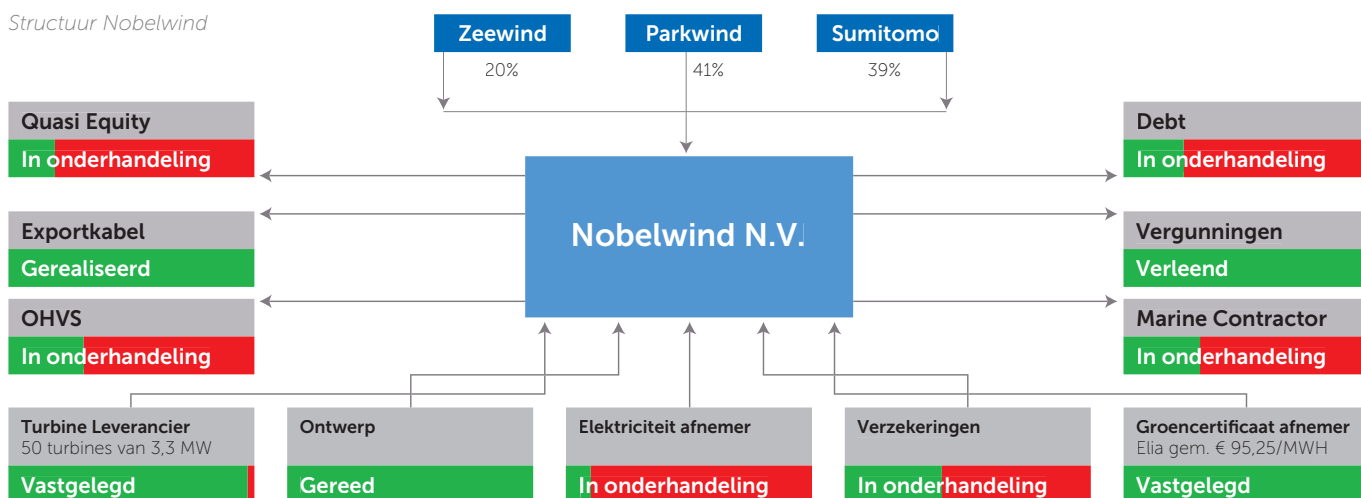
Structuur Nobelwind

Zeewind
20%

Parkwind
41%

Sumitomo
39%

Quasi Equity
In onderhandeling

Exportkabel
Gerealiseerd

OHVS
In onderhandeling

Nobelwind N.V.

Debt
In onderhandeling

Vergunningen
Verleend

Marine Contractor
In onderhandeling

Turbine Leverancier
50 turbines van 3,3 MW
Vastgelegd

Ontwerp
Gereed

Elektriciteit afnemer
In onderhandeling

Verzekeringen
In onderhandeling

Groencertificaat afnemer
Elia gem. € 95,25/MWH
Vastgelegd